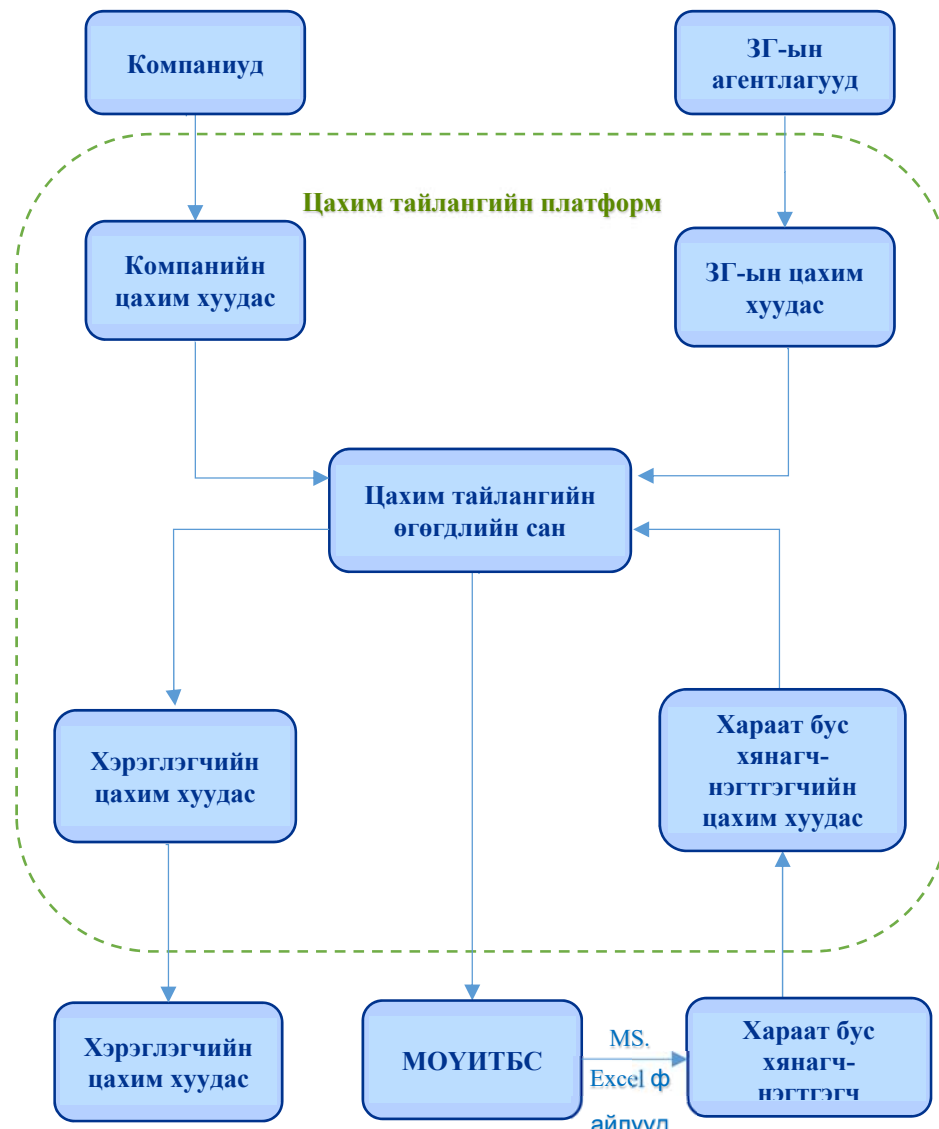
Компаниуд

ЗГ-ын агентлагууд

Цахим тайлангийн платформ

Компанийн цахим хуудас

ЗГ-ын цахим хуудас

Цахим тайлангийн өгөгдлийн сан

Хэрэглэгчийн цахим хуудас

Хараат бус хянагч-нэгтгэгчийн цахим хуудас

Хэрэглэгчийн цахим хуудас

МОҮИТБС

MS. Excel файлууд

Хараат бус хянагч-нэгтгэгч